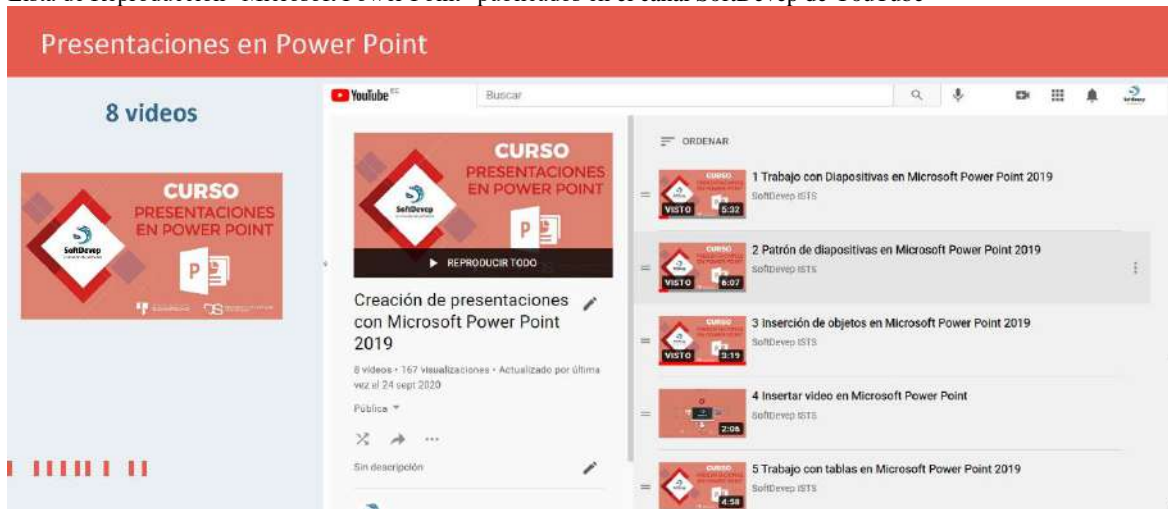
Lista de reproducción "Microsoft Power Point" publicados en el canal SoftDevep de Youtube

Presentaciones en Power Point

8 videos

CURSO
PRESENTACIONES EN POWER POINT
SoftDevep

YouTube EC
Buscar

CURSO
PRESENTACIONES EN POWER POINT
SoftDevep
REPRODUCIR TODO

Creación de presentaciones con Microsoft Power Point 2019

8 videos • 167 visualizaciones • Actualizado por última vez el 24 sept 2020

Pública

Sin descripción

ORDENAR

VISTO 5:32
1 Trabajo con Diapositivas en Microsoft Power Point 2019
SoftDevep ISTS

VISTO 6:07
2 Patrón de diapositivas en Microsoft Power Point 2019
SoftDevep ISTS

VISTO 3:19
3 Inserción de objetos en Microsoft Power Point 2019
SoftDevep ISTS

2:06
4 Insertar video en Microsoft Power Point
SoftDevep ISTS

4:58
5 Trabajo con tablas en Microsoft Power Point 2019
SoftDevep ISTS